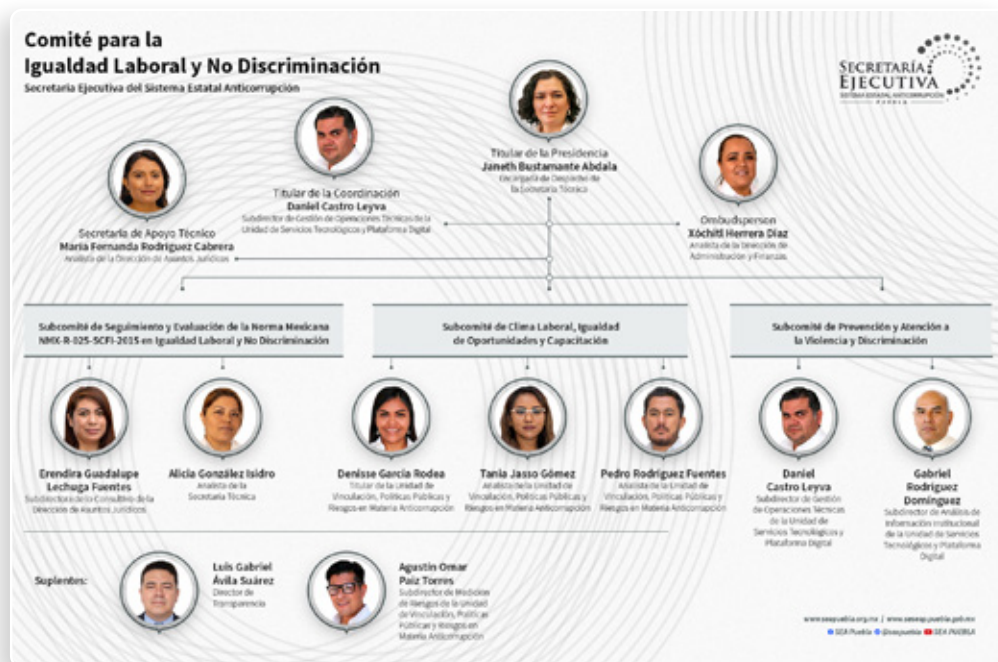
Comité para la
Igualdad Laboral y No Discriminación
Secretaría Ejecutiva del Sistema Estatal Anticorrupción

SECRETARÍA EJECUTIVA
SISTEMA ESTATAL ANTICORRUPCIÓN
PUEBLA

Titular de la Presidencia
Janeth Bustamante Abdala
Encargada de Despacho de la Secretaría Técnica

Titular de la Coordinación
Daniel Castro Leyva
Subdirector de Gestión de Operaciones Técnicas de la Unidad de Servicios Tecnológicos y Plataforma Digital

Secretaria de Apoyo Técnico
María Fernanda Rodríguez Cabrera
Analista de la Dirección de Asuntos Jurídicos

Ombudsperson
Xóchitl Herrera Díaz
Analista de la Dirección de Administración y Finanzas

Subcomité de Seguimiento y Evaluación de la Norma Mexicana NMX-R-025-SCFI-2015 en Igualdad Laboral y No Discriminación

Subcomité de Clima Laboral, Igualdad de Oportunidades y Capacitación

Subcomité de Prevención y Atención a la Violencia y Discriminación

Erendira Guadalupe Lechuga Fuentes
Subdirectora de lo Consultivo de la Dirección de Asuntos Jurídicos

Alicia González Isidro
Analista de la Secretaría Técnica

Denisse García Rodea
Titular de la Unidad de Vinculación, Políticas Públicas y Riesgos en Materia Anticorrupción

Tania Jasso Gómez
Analista de la Unidad de Vinculación, Políticas Públicas y Riesgos en Materia Anticorrupción

Pedro Rodríguez Fuentes
Analista de la Unidad de Vinculación, Políticas Públicas y Riesgos en Materia Anticorrupción

Daniel Castro Leyva
Subdirector de Gestión de Operaciones Técnicas de la Unidad de Servicios Tecnológicos y Plataforma Digital

Gabriel Rodríguez Domínguez
Subdirector de Análisis de Información Institucional de la Unidad de Servicios Tecnológicos y Plataforma Digital

Suplentes:

Luis Gabriel Ávila Suárez
Director de Transparencia

Agustín Omar Paíz Torres
Subdirector de Medición de Riesgos de la Unidad de Vinculación, Políticas Públicas y Riesgos en Materia Anticorrupción

www.seseapuebla.org.mx / www.seseap.puebla.gob.mx
SEA Puebla @seapuebla SEA PUEBLA